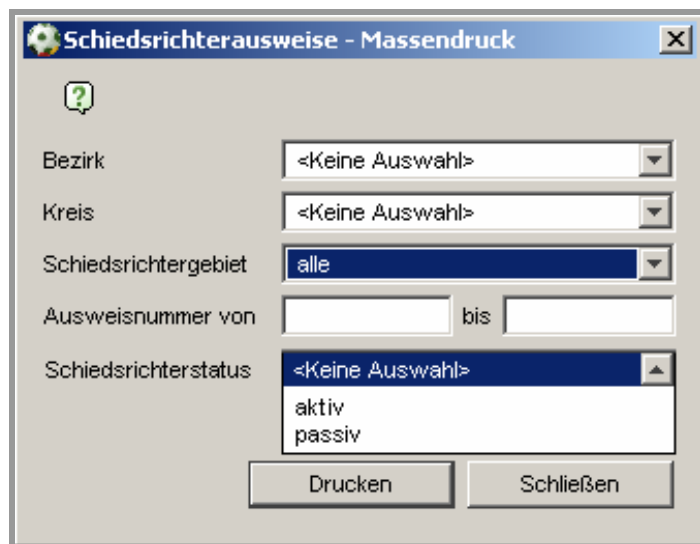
Schiedsrichterausweise - Massendruck

Bezirk <Keine Auswahl>

Kreis <Keine Auswahl>

Schiedsrichtergebiet alle

Ausweisnummer von bis

Schiedsrichterstatus <Keine Auswahl>
aktiv
passiv

Drucken Schließen